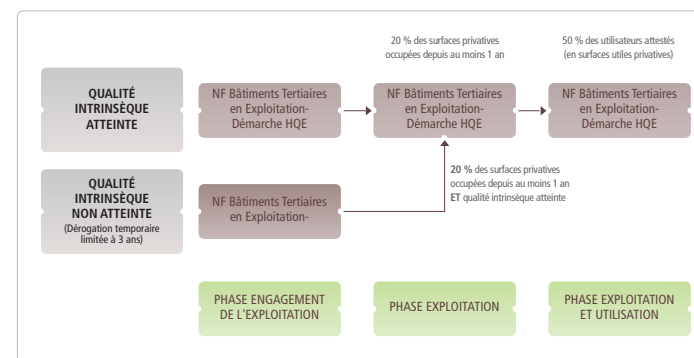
20 % des surfaces privatives occupées depuis au moins 1 an

50 % des utilisateurs attestés (en surfaces utiles privatives)

QUALITÉ INTRINSÈQUE ATTEINTE

NF Bâtiments Tertiaires en Exploitation- Démarche HQE

NF Bâtiments Tertiaires en Exploitation- Démarche HQE

NF Bâtiments Tertiaires en Exploitation- Démarche HQE

20 % des surfaces privatives occupées depuis au moins 1 an ET qualité intrinsèque atteinte

QUALITÉ INTRINSÈQUE NON ATTEINTE (Dérogation temporaire limitée à 3 ans)

NF Bâtiments Tertiaires en Exploitation-

PHASE ENGAGEMENT DE L'EXPLOITATION

PHASE EXPLOITATION

PHASE EXPLOITATION ET UTILISATION